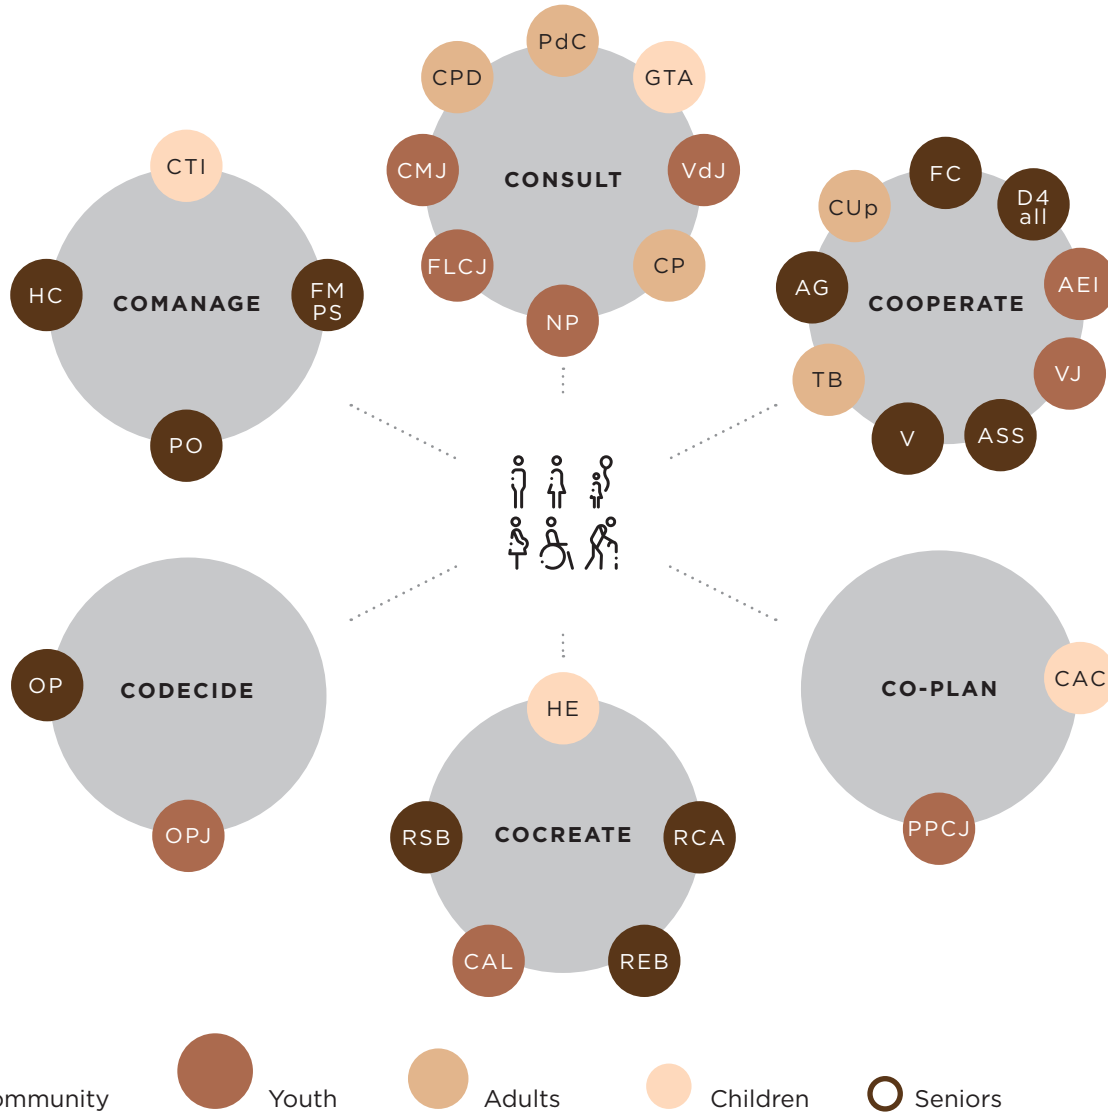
PdC
CPD
GTA
CMJ
CONSULT
VdJ
FLCJ
CP
NP

CTI
HC
COMANAGE
FM PS
PO

FC
CUp
D4 all
AG
COOPERATE
AEI
TB
VJ
V
ASS

OP
CODECIDE
OPJ

HE
RSB
COCREATE
RCA
CAL
REB

CO-PLAN
CAC
PPCJ

ommunity
Youth
Adults
Children
Seniors